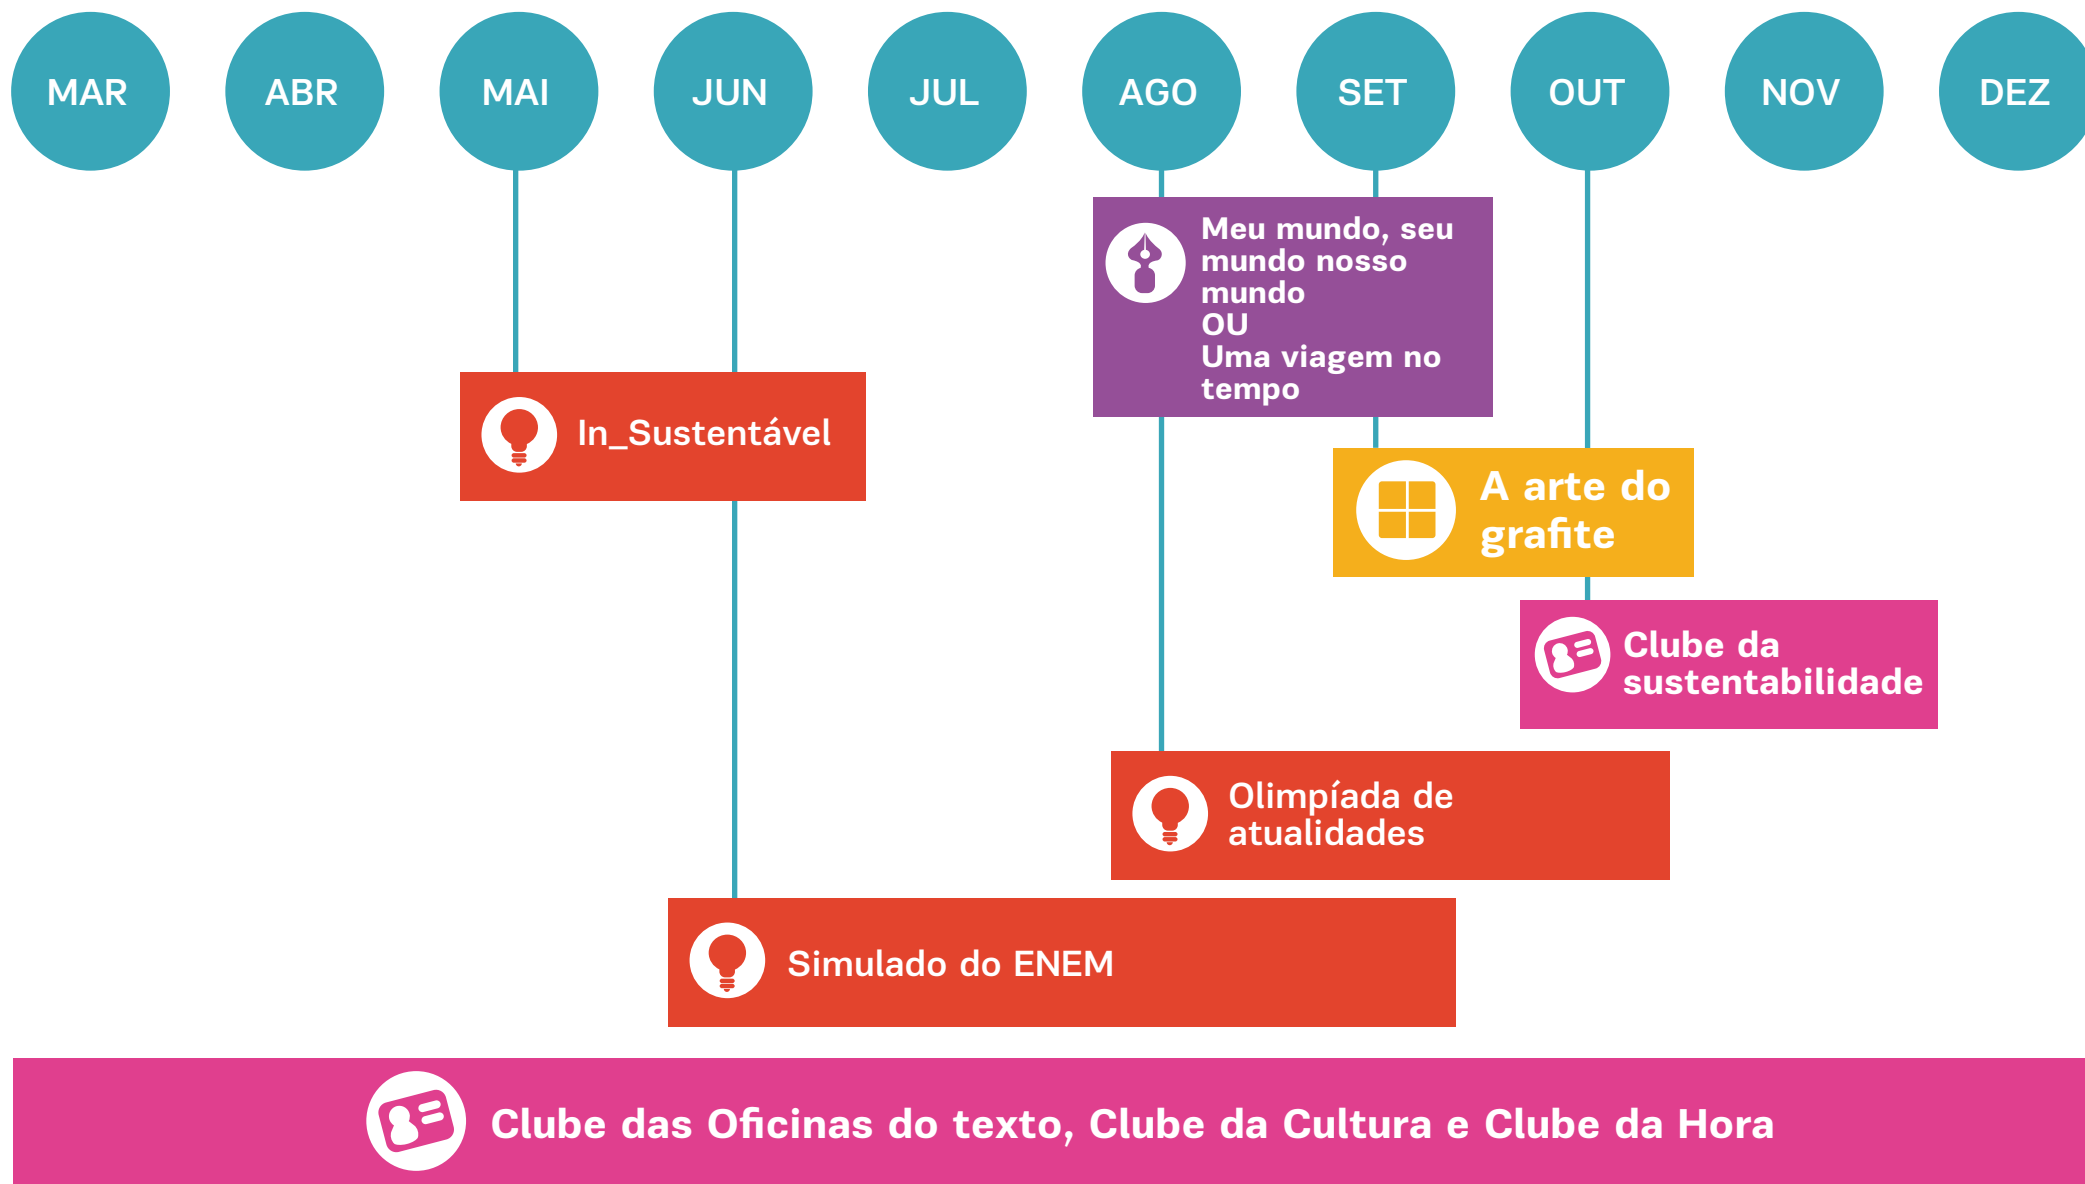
MAR ABR MAI JUN JUL AGO SET OUT NOV DEZ

Meu mundo, seu mundo nosso mundo
OU
Uma viagem no tempo

In_Sustentável

A arte do grafite

Clube da sustentabilidade

Olimpíada de atualidades

Simulado do ENEM

Clube das Oficinas do texto, Clube da Cultura e Clube da Hora